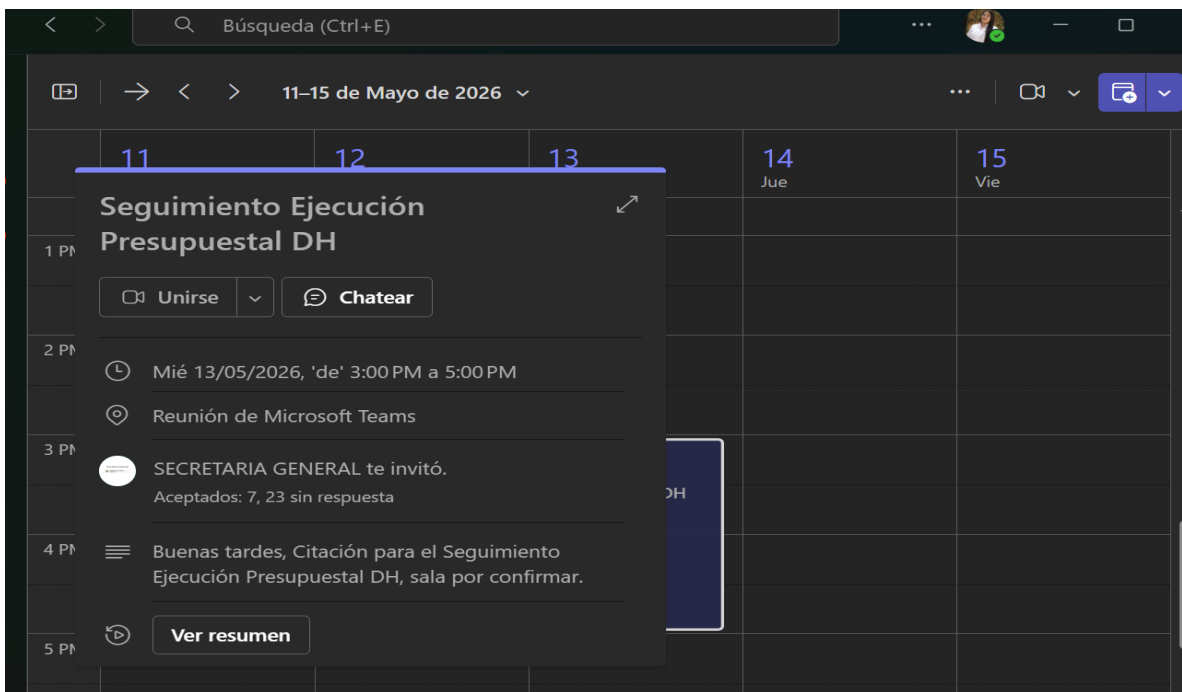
Búsqueda (Ctrl+E)

11–15 de Mayo de 2026

11
12
13
14
Jue
15
Vie

1 PM
2 PM
3 PM
4 PM
5 PM

Seguimiento Ejecución Presupuestal DH

Unirse
Chatear

Mié 13/05/2026, 'de' 3:00 PM a 5:00 PM

Reunión de Microsoft Teams

SECRETARIA GENERAL te invitó.
Aceptados: 7, 23 sin respuesta

Buenas tardes, Citación para el Seguimiento Ejecución Presupuestal DH, sala por confirmar.

Ver resumen

DH